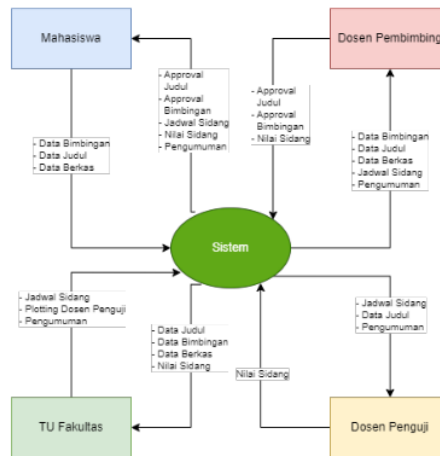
Mahasiswa

Dosen Pembimbing

- Approval Judul
- Approval Bimbingan
- Jadwal Sidang
- Nilai Sidang
- Pengumuman

- Approval Judul
- Approval Bimbingan
- Nilai Sidang

- Data Bimbingan
- Data Judul
- Data Berkas

- Data Bimbingan
- Data Judul
- Data Berkas
- Jadwal Sidang
- Pengumuman

Sistem

- Jadwal Sidang
- Plotting Dosen Penguji
- Pengumuman

- Jadwal Sidang
- Data Judul
- Pengumuman

- Data Judul
- Data Bimbingan
- Data Berkas
- Nilai Sidang

Nilai Sidang

TU Fakultas

Dosen Penguji